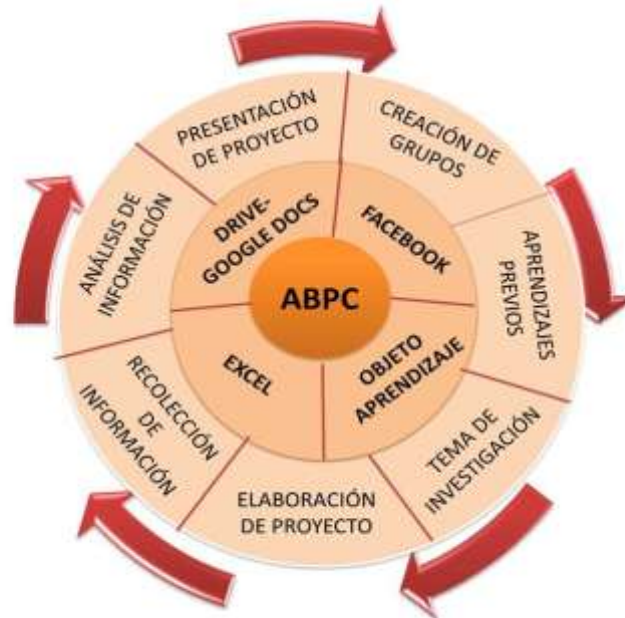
ABPC

DRIVE-GOOGLE DOCS

FACEBOOK

EXCEL

OBJETO APRENDIZAJE

PRESENTACIÓN DE PROYECTO

CREACIÓN DE GRUPOS

APRENDIZAJES PREVIOS

TEMA DE INVESTIGACIÓN

ELABORACIÓN DE PROYECTO

RECOLECCIÓN DE INFORMACIÓN

ANÁLISIS DE INFORMACIÓN